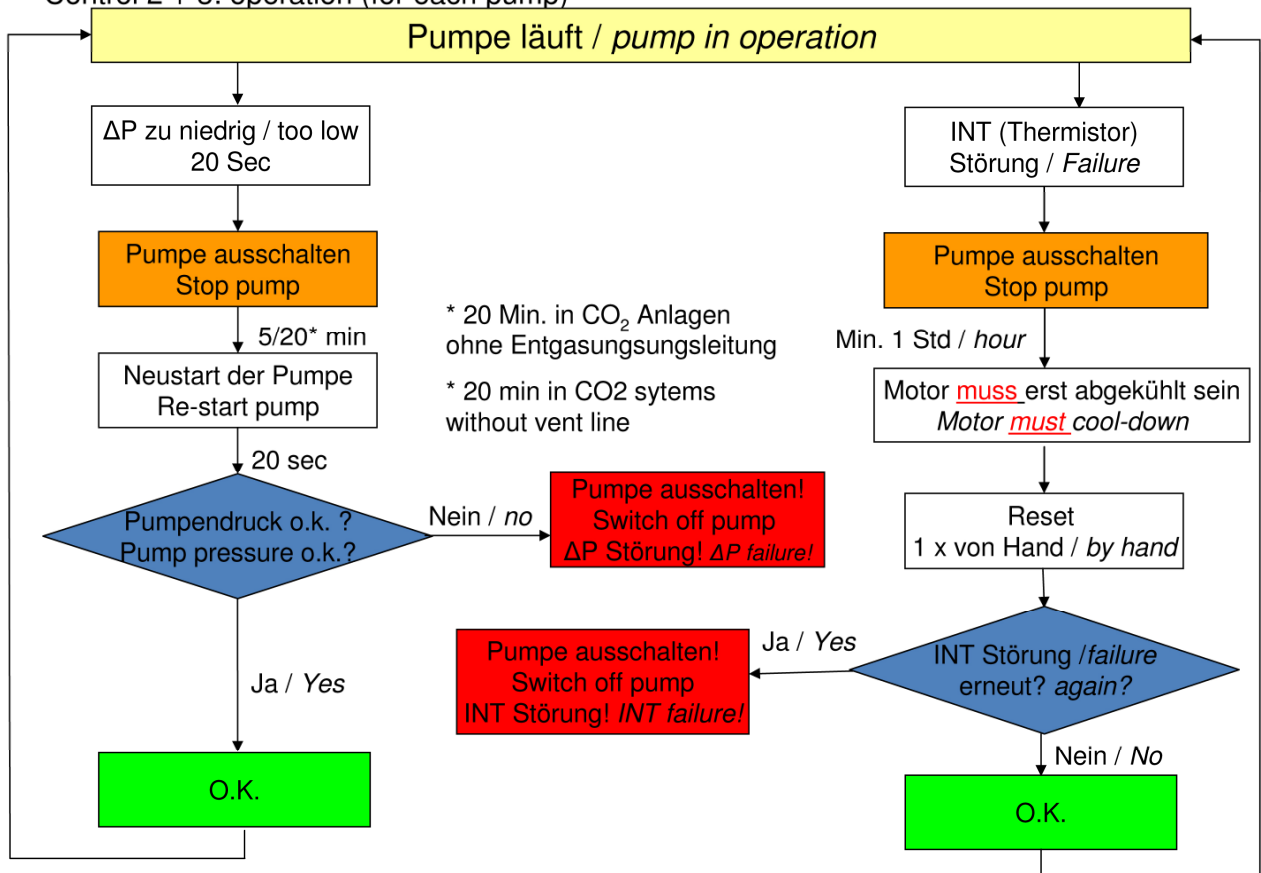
Control 2 + 3: operation (for each pump)

Pumpe läuft / pump in operation

ΔP zu niedrig / too low
20 Sec

Pumpe ausschalten
Stop pump

5/20* min

Neustart der Pumpe
Re-start pump

20 sec

Pumpendruck o.k. ?
Pump pressure o.k.?

Nein / no

Pumpe ausschalten!
Switch off pump
ΔP Störung! ΔP failure!

Ja / Yes

O.K.

* 20 Min. in $CO_2$ Anlagen ohne Entgasungsungsleitung

* 20 min in CO2 sytems without vent line

INT (Thermistor)
Störung / Failure

Pumpe ausschalten
Stop pump

Min. 1 Std / hour

Motor muss erst abgekühlt sein
Motor must cool-down

Reset
1 x von Hand / by hand

INT Störung /failure
erneut? again?

Ja / Yes

Pumpe ausschalten!
Switch off pump
INT Störung! INT failure!

Nein / No

O.K.